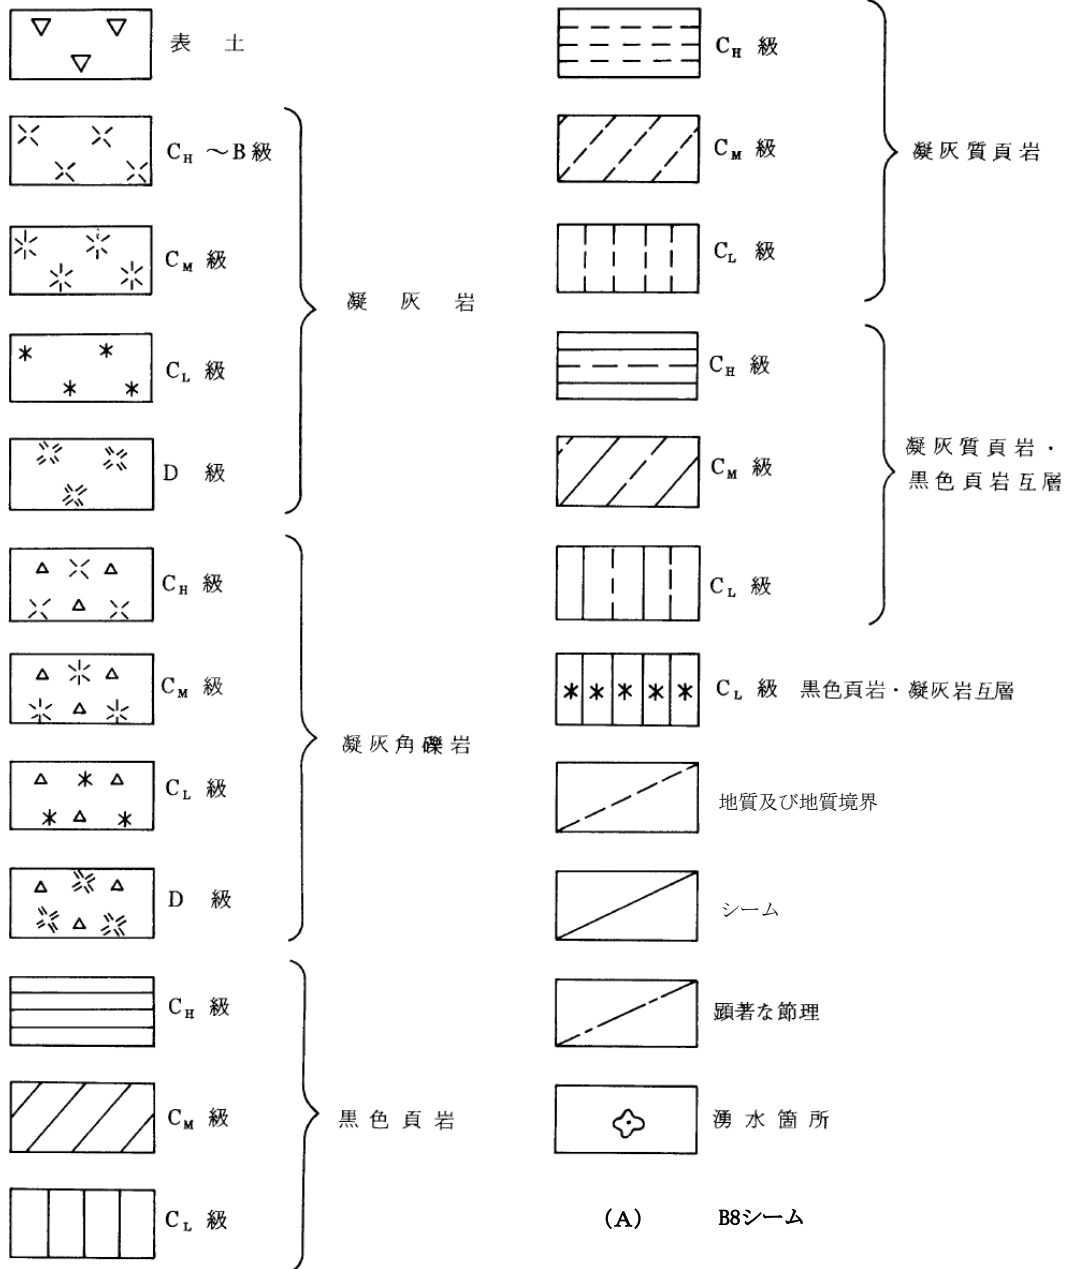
表 土

$C_H$ ～B 級

$C_M$ 級

$C_L$ 級

D 級

凝 灰 岩

$C_H$ 級

$C_M$ 級

$C_L$ 級

D 級

凝灰角礫岩

$C_H$ 級

$C_M$ 級

$C_L$ 級

黒色頁岩

$C_H$ 級

$C_M$ 級

$C_L$ 級

凝灰質頁岩

$C_H$ 級

$C_M$ 級

$C_L$ 級

凝灰質頁岩・黒色頁岩互層

$C_L$ 級 黒色頁岩・凝灰岩互層

地質及び地質境界

シーム

顕著な節理

湧水箇所

(A) B8シーム